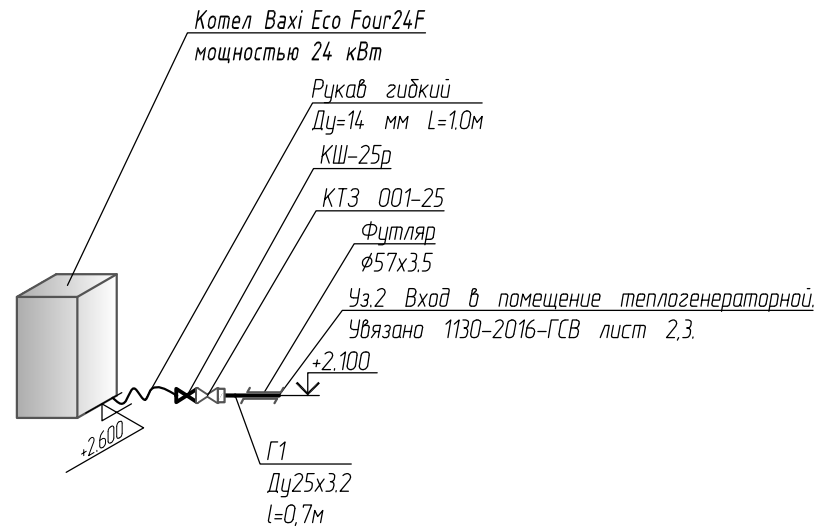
Котел Baxi Eco Four24F
мощностью 24 кВт

Рукав гибкий
Ду=14 мм L=1.0м

КШ-25р

КТЗ 001-25

Футляр
ø57x3.5

Уз.2 Вход в помещение теплогенераторной.
Увязано 1130-2016-ГСВ лист 2,3.

+2.100

+2.600

Г1
Ду25x3.2
l=0,7м